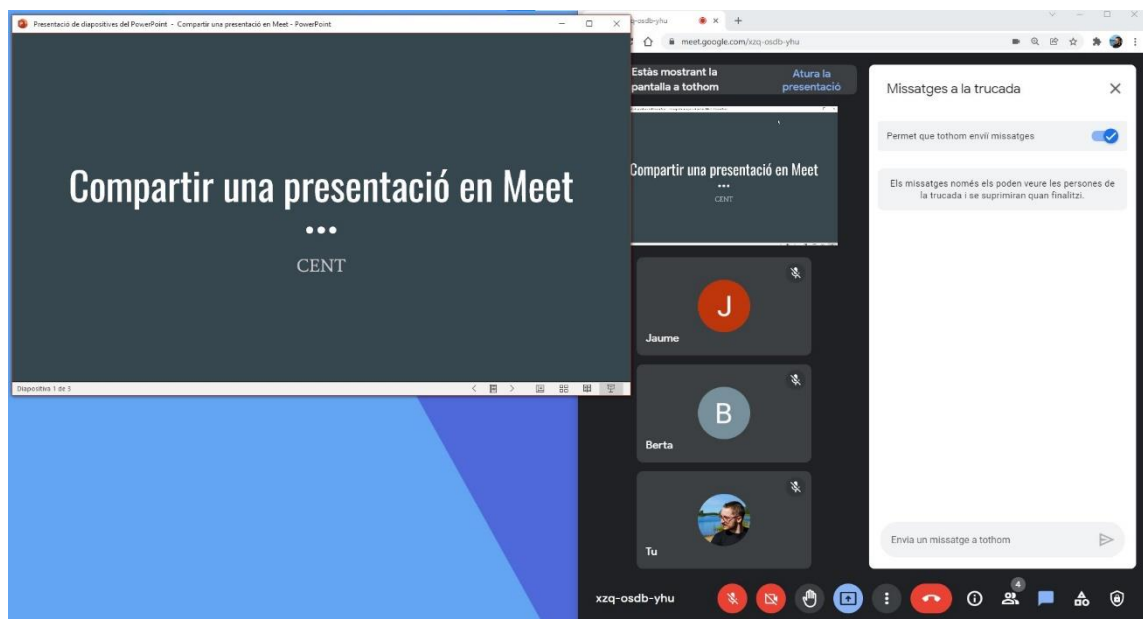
Presentació de diapositives del PowerPoint - Compartir una presentació en Meet - PowerPoint

Compartir una presentació en Meet

•••

CENT

Diapositiva 1 de 3

-osdb-yhu

meet.google.com/xzq-osdb-yhu

Estàs mostrant la pantalla a tothom

Atura la presentació

Compartir una presentació en Meet

•••

CENT

J

Jaume

B

Berta

Tu

Missatges a la trucada

Permet que tothom enviï missatges

Els missatges només els poden veure les persones de la trucada i se suprimiran quan finalitzi.

Envia un missatge a tothom

xzq-osdb-yhu

4